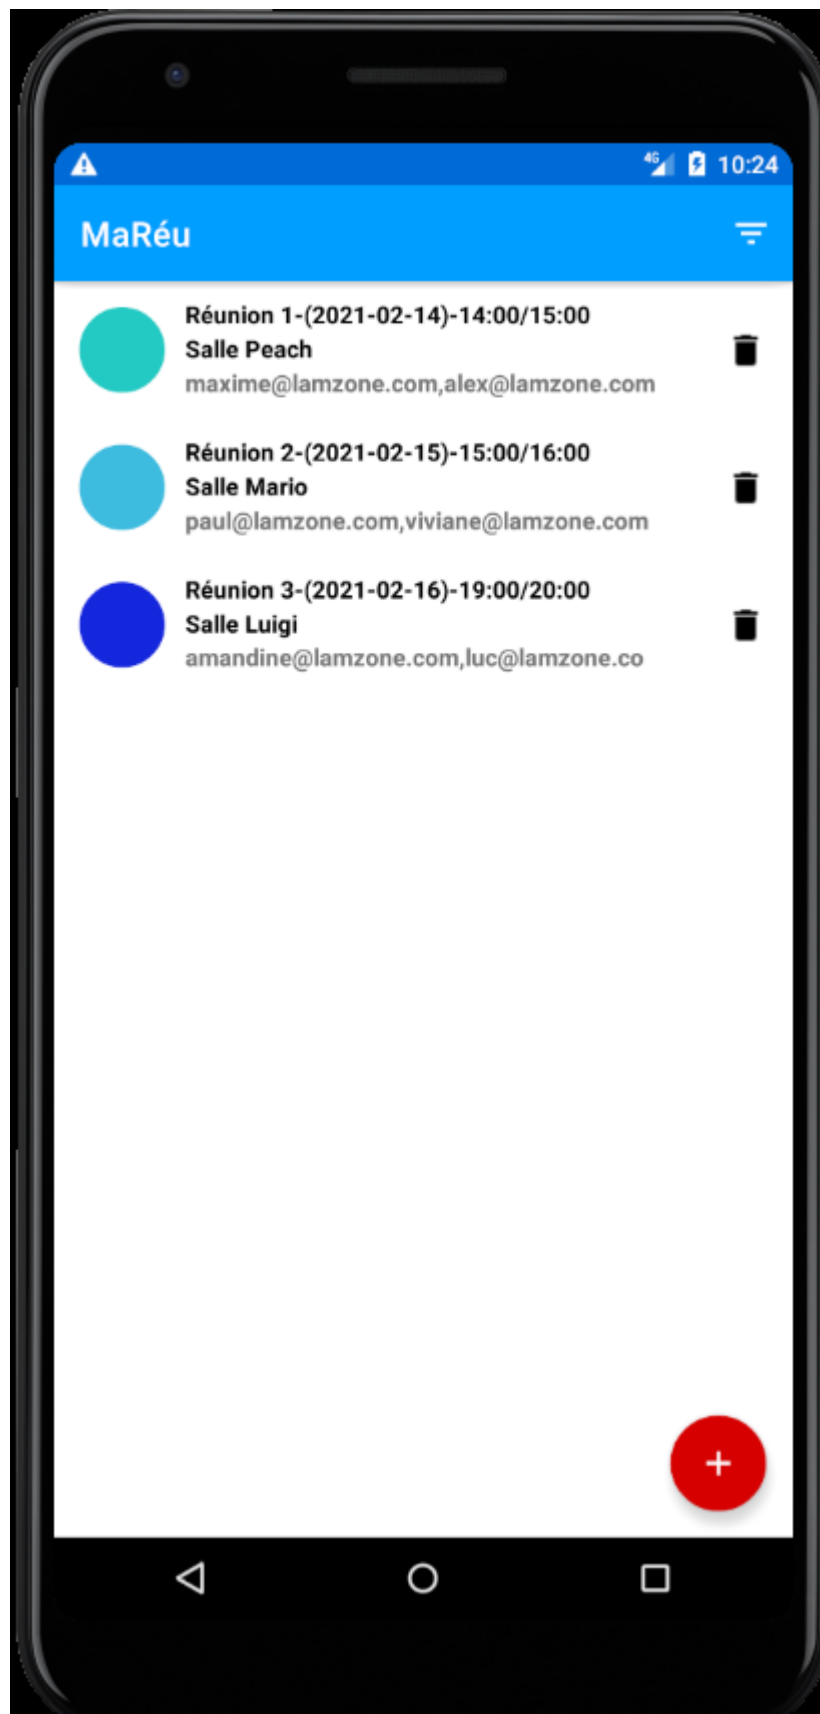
4G 10:24

MaRéu

Réunion 1-(2021-02-14)-14:00/15:00
Salle Peach
maxime@lamzone.com,alex@lamzone.com

Réunion 2-(2021-02-15)-15:00/16:00
Salle Mario
paul@lamzone.com,viviane@lamzone.com

Réunion 3-(2021-02-16)-19:00/20:00
Salle Luigi
amandine@lamzone.com,luc@lamzone.co

+